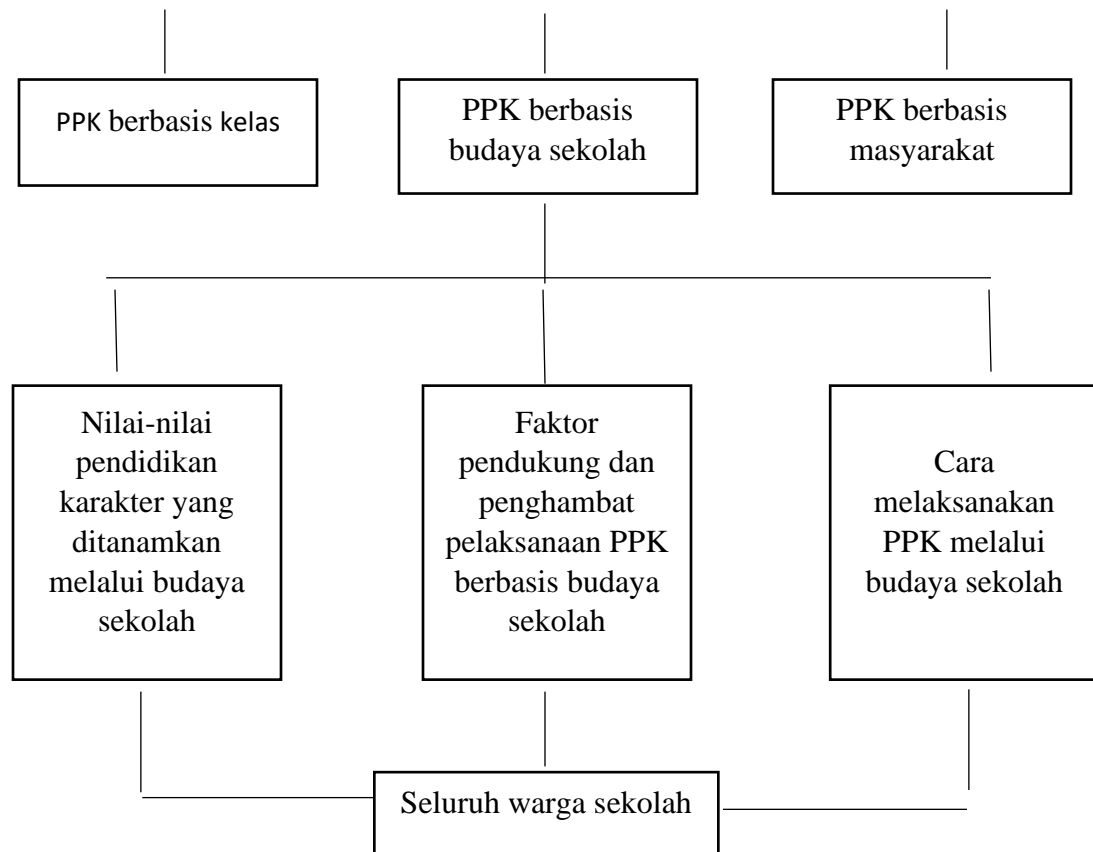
PPK berbasis kelas

PPK berbasis budaya sekolah

PPK berbasis masyarakat

Nilai-nilai pendidikan karakter yang ditanamkan melalui budaya sekolah

Faktor pendukung dan penghambat pelaksanaan PPK berbasis budaya sekolah

Cara melaksanakan PPK melalui budaya sekolah

Seluruh warga sekolah